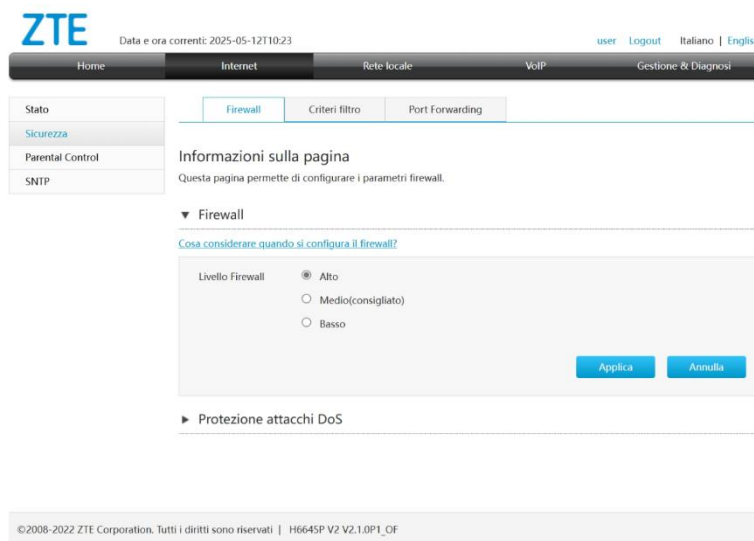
ZTE

Data e ora correnti: 2025-05-12T10:23

user Logout Italiano | Englis

Home Internet Rete locale VoIP Gestione & Diagnosi

Stato
Sicurezza
Parental Control
SNTP

Firewall Criteri filtro Port Forwarding

Informazioni sulla pagina

Questa pagina permette di configurare i parametri firewall.

▼ Firewall

Cosa considerare quando si configura il firewall?

Livello Firewall
Alto
Medio(consigliato)
Basso

Applica Annulla

► Protezione attacchi DoS

©2008-2022 ZTE Corporation. Tutti i diritti sono riservati | H6645P V2 V2.1.0P1_OF